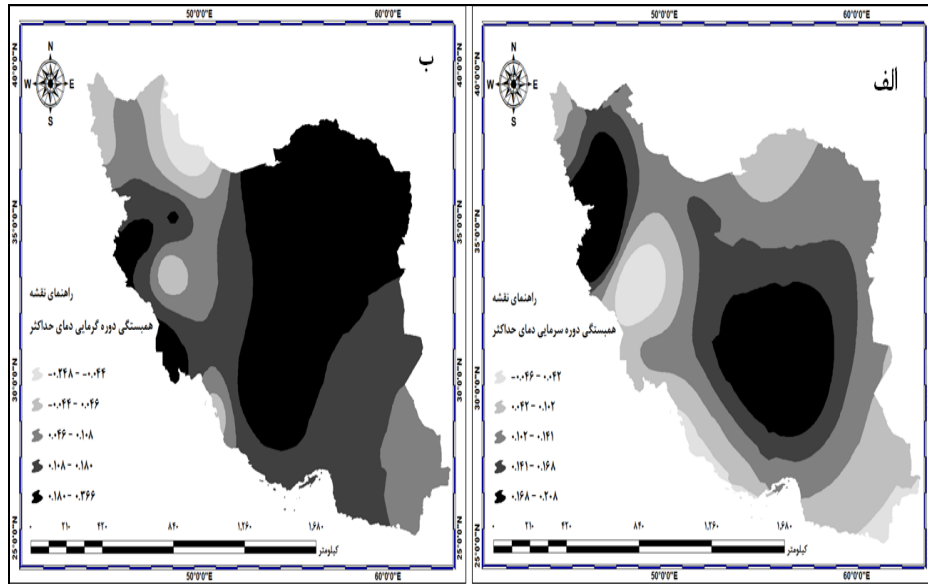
50°0'0"E
60°0'0"E
40°0'0"N
35°0'0"N
30°0'0"N
25°0'0"N
N
W
E
S
ب
راهنمای نقشه
همبستگی دوره گرمایی دمای حداکثر
-۰.۲۴۸ - -۰.۰۴۴
-۰.۰۴۴ - ۰.۰۴۶
۰.۰۴۶ - ۰.۱۰۸
۰.۱۰۸ - ۰.۱۸۰
۰.۱۸۰ - ۰.۳۶۶
۰ ۲۱۰ ۴۲۰ ۸۴۰ ۱,۲۶۰ ۱,۶۸۰
کیلومتر
50°0'0"E
60°0'0"E

50°0'0"E
60°0'0"E
40°0'0"N
35°0'0"N
30°0'0"N
25°0'0"N
N
W
E
S
الف
راهنمای نقشه
همبستگی دوره سرمایی دمای حداکثر
-۰.۰۴۶ - ۰.۰۴۲
۰.۰۴۲ - ۰.۱۰۲
۰.۱۰۲ - ۰.۱۴۱
۰.۱۴۱ - ۰.۱۶۸
۰.۱۶۸ - ۰.۲۰۸
۰ ۲۱۰ ۴۲۰ ۸۴۰ ۱,۲۶۰ ۱,۶۸۰
کیلومتر
50°0'0"E
60°0'0"E